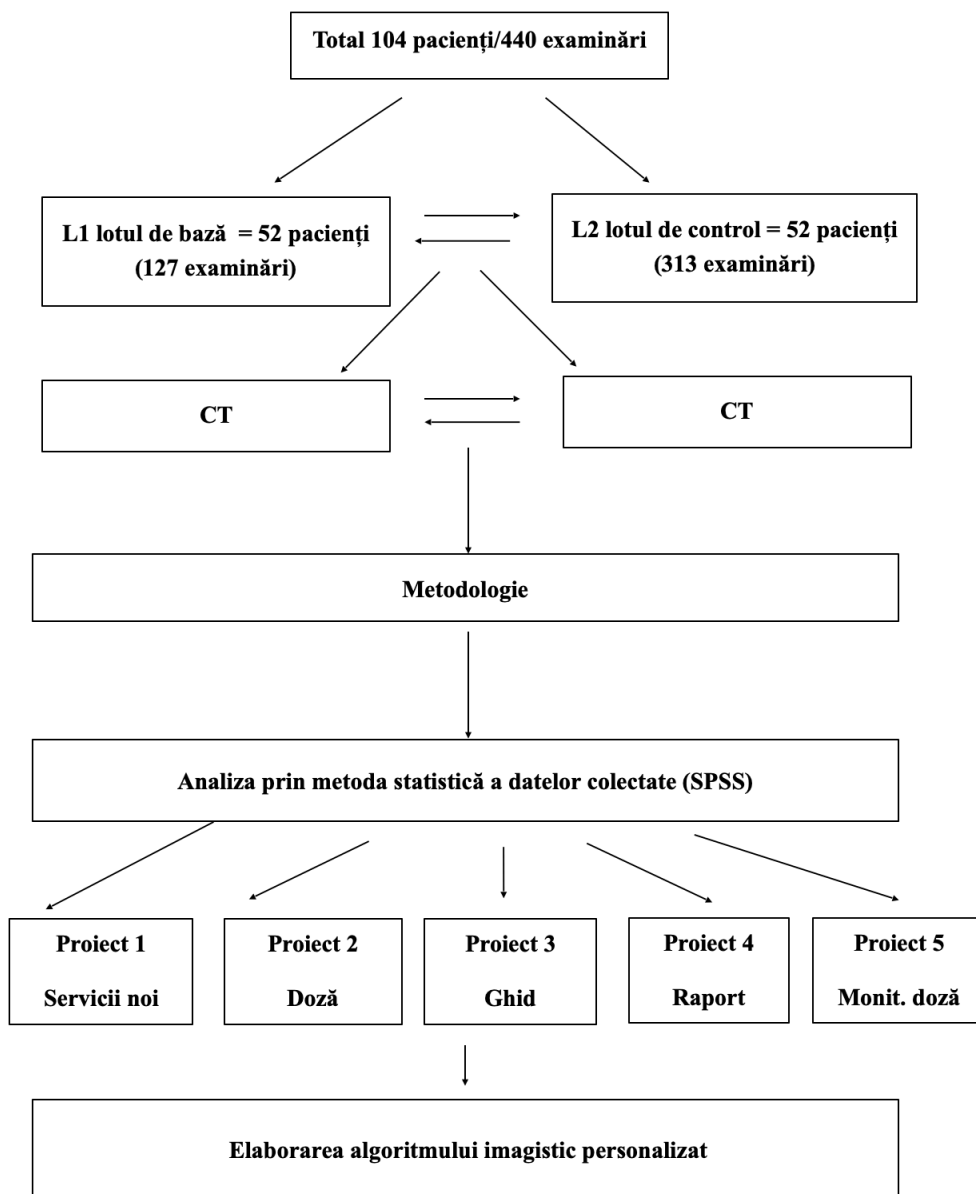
Total 104 pacienți/440 examinări

L1 lotul de bază = 52 pacienți (127 examinări)

L2 lotul de control = 52 pacienți (313 examinări)

CT

CT

Metodologie

Analiza prin metoda statistică a datelor colectate (SPSS)

Proiect 1
Servicii noi

Proiect 2
Doză

Proiect 3
Ghid

Proiect 4
Raport

Proiect 5
Monit. doză

Elaborarea algoritmului imagistic personalizat